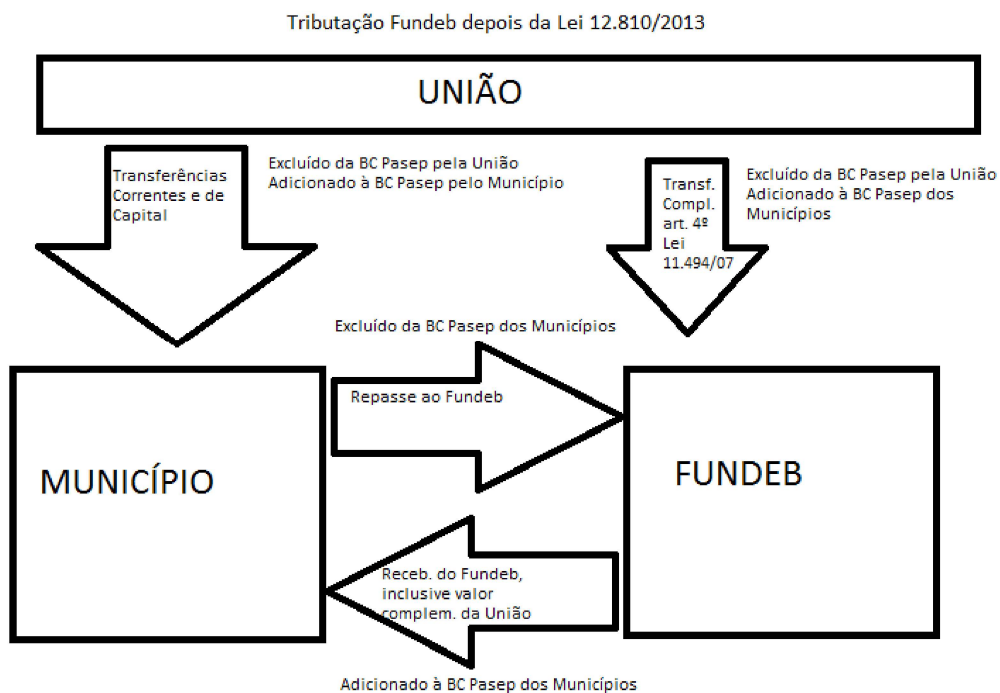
Tributação Fundeb depois da Lei 12.810/2013

UNIÃO

Transferências Correntes e de Capital

Excluído da BC Pasep pela União
Adicionado à BC Pasep pelo Município

Transf. Compl. art. 4º Lei 11.494/07

Excluído da BC Pasep pela União
Adicionado à BC Pasep dos Municípios

Excluído da BC Pasep dos Municípios

Repasse ao Fundeb

MUNICÍPIO

FUNDEB

Receb. do Fundeb, inclusive valor complem. da União

Adicionado à BC Pasep dos Municípios